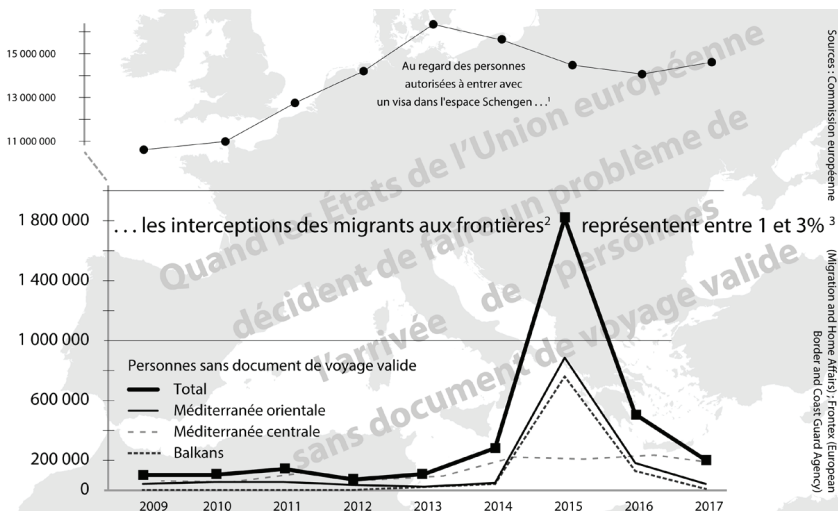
15 000 000
13 000 000
11 000 000

Au regard des personnes autorisées à entrer avec un visa dans l'espace Schengen . . .$^1$

Quand les États de l'Union européenne décident de faire un problème de l'arrivée de personnes sans document de voyage valide

1 800 000
1 400 000
1 000 000
600 000
200 000
0

. . . les interceptions des migrants aux frontières$^2$ représentent entre 1 et 3% $^3$

Personnes sans document de voyage valide
Total
Méditerranée orientale
Méditerranée centrale
Balkans

2009 2010 2011 2012 2013 2014 2015 2016 2017

Sources : Commission européenne (Migration and Home Affairs) ; Frontex (European Border and Coast Guard Agency)